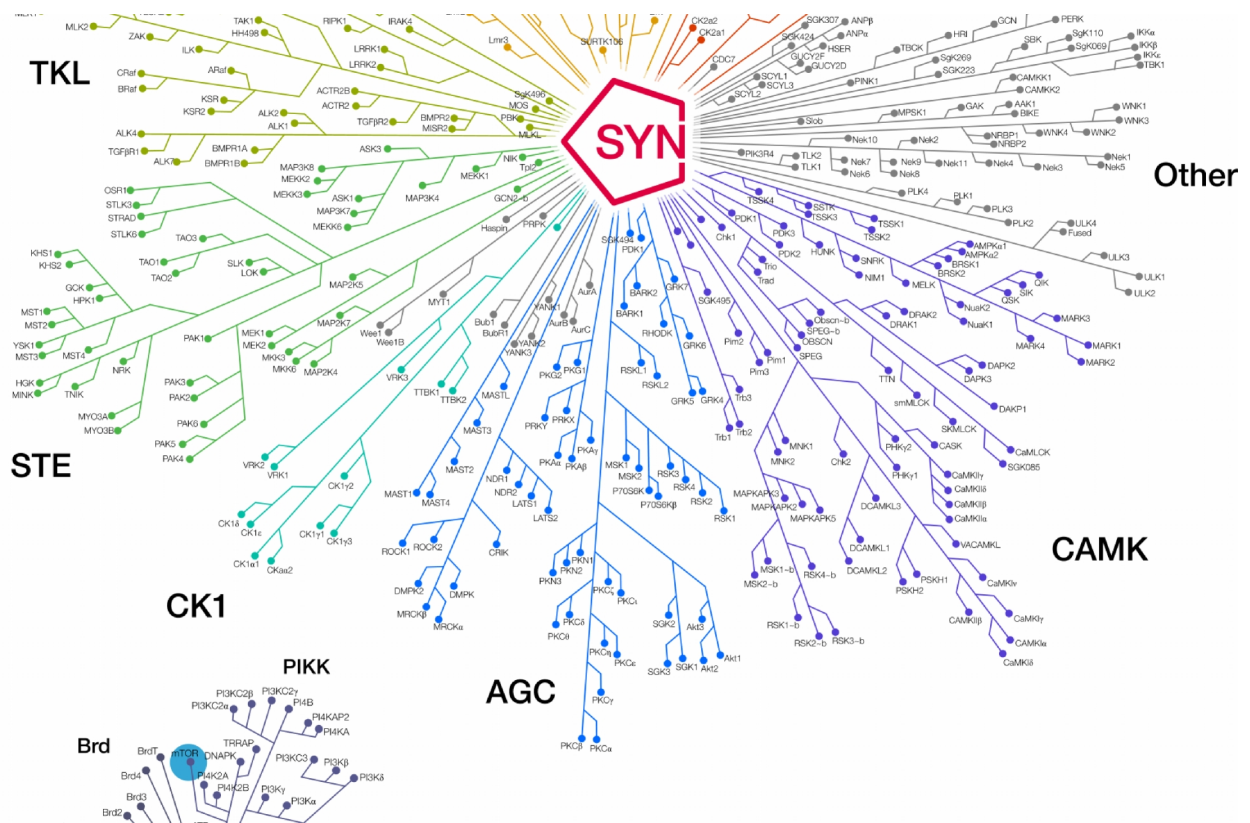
TKL

STE

CK1

AGC

CAMK

Other

PIKK

Brd

SYN

MLK2 ZAK ILK TAK1 HH498 RIPK1 IRAK4 LRRK1 LRRK2 CRaf BRaf ARaf KSR KSR2 ACTR2B ACTR2 SgK496 MOS PBK MLKL ALK2 ALK1 BMPR2 MISR2 TGFβR2 ALK4 TGFβR1 ALK7 BMPR1A BMPR1B

Lmr3 SURTK106 CK2α2 CK2α1 CDC7

SGK307 ANPβ SGK424 ANPα HSER GUCY2F GUCY2D SCYL1 SCYL3 SCYL2 TBCK HRI GCN PERK SBK SgK110 SgK069 IKKα IKKβ IKKε TBK1 SgK269 SgK223 PINK1 CAMKK1 CAMKK2 Slob MPSK1 GAK AAK1 BIKE WNK4 WNK2 WNK1 WNK3 Nek10 NRBP1 NRBP2 PIK3R4 TLK2 TLK1 Nek7 Nek6 Nek9 Nek8 Nek11 Nek4 Nek3 Nek1 Nek5 PLK4 PLK1 PLK3 PLK2 ULK4 Fused ULK3 ULK1 ULK2

ASK3 NIK Tpl2 MAP3K8 MEKK2 MEKK3 MEKK1 ASK1 MAP3K7 MEKK6 MAP3K4 GCN2-b OSR1 STLK3 STRAD STLK6 TAO3 TAO1 TAO2 SLK LOK KHS1 KHS2 GCK HPK1 MST1 MST2 YSK1 MST3 MST4 NRK HGK MINK TNIK MYO3A MYO3B MAP2K5 MAP2K7 MEK1 MEK2 MKK3 MKK6 MAP2K4 PAK1 PAK3 PAK2 PAK6 PAK5 PAK4 Haspin PRPK MYT1 Wee1 Wee1B Bub1 BubR1 YANK1 YANK2 YANK3 AurA AurB AurC

VRK3 TTBK1 TTBK2 VRK2 VRK1 CK1γ2 CK1δ CK1ε CK1γ1 CK1γ3 CK1α1 CKαα2

SGK494 PDK1 BARK2 BARK1 GRK7 RHODK GRK6 GRK5 GRK4 PKG2 PKG1 MASTL RSKL1 RSKL2 PRKY PRKX PKAγ PKAα PKAβ MAST3 MAST2 MAST1 MAST4 NDR1 NDR2 LATS1 LATS2 MSK1 MSK2 RSK3 RSK4 RSK2 P70S6K P70S6Kβ RSK1 ROCK1 ROCK2 CRIK PKN1 PKN2 PKN3 DMPK2 DMPK MRCKβ MRCKα PKCζ PKCι PKCδ PKCθ PKCη PKCε SGK2 Akt3 SGK3 SGK1 Akt2 Akt1 PKCγ PKCβ PKCα

TSSK4 SSTK TSSK3 TSSK1 TSSK2 PDK1 Chk1 PDK3 PDK2 Trio Trad HUNK SNRK NIM1 AMPKα1 AMPKα2 BRSK1 BRSK2 MELK QIK SIK QSK NuaK2 NuaK1 MARK3 MARK4 MARK1 MARK2 SGK495 Pim2 Pim1 Pim3 Trb3 Trb1 Trb2 Obscn-b SPEG-b OBSCN SPEG DRAK2 DRAK1 DAPK2 DAPK3 DAKP1 TTN smMLCK SKMLCK CaMLCK SGK085 MNK1 MNK2 Chk2 PHKγ2 PHKγ1 CASK CaMKIIγ CaMKIIδ CaMKIIβ CaMKIIα MAPKAPK3 MAPKAPK2 MAPKAPK5 DCAMKL3 DCAMKL1 DCAMKL2 VACAMKL MSK1-b MSK2-b RSK4-b PSKH1 PSKH2 CaMKIV CaMKIγ CaMKIα CaMKIδ CAMKIIβ RSK1-b RSK2-b RSK3-b

PI3KC2β PI3KC2γ PI3KC2α PI4B PI4KAP2 PI4KA TRRAP mTOR DNAPK PI4K2A PI4K2B PI3KC3 PI3Kβ PI3Kδ PI3Kγ PI3Kα BrdT Brd4 Brd3 Brd2